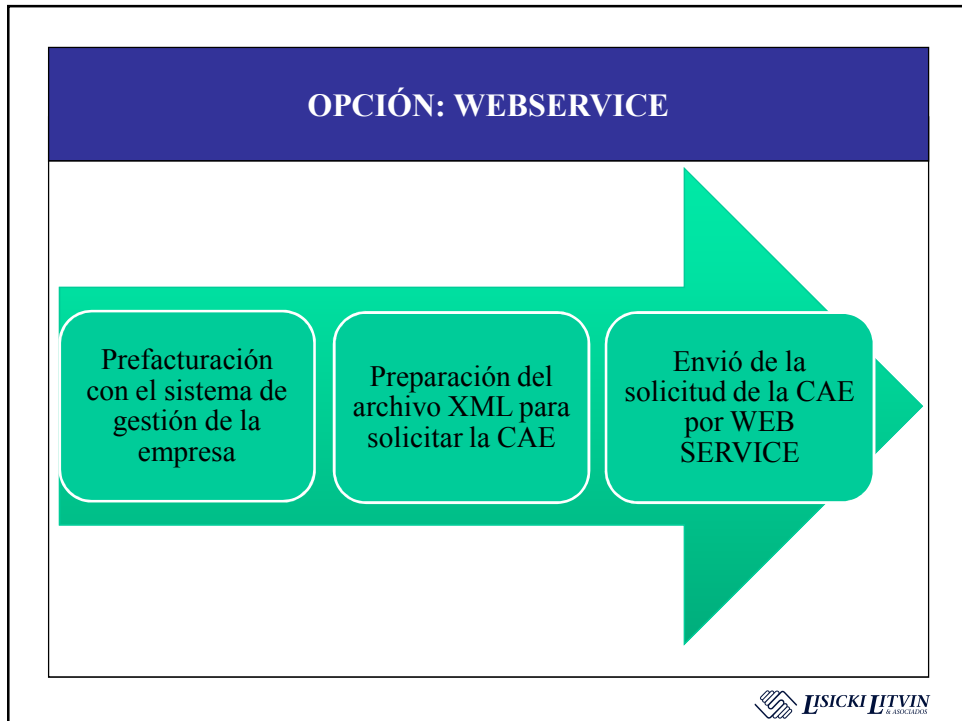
OPCIÓN: WEBSERVICE

Prefacturación con el sistema de gestión de la empresa

Preparación del archivo XML para solicitar la CAE

Envió de la solicitud de la CAE por WEB SERVICE

LISICKI LITVIN & ASOCIADOS